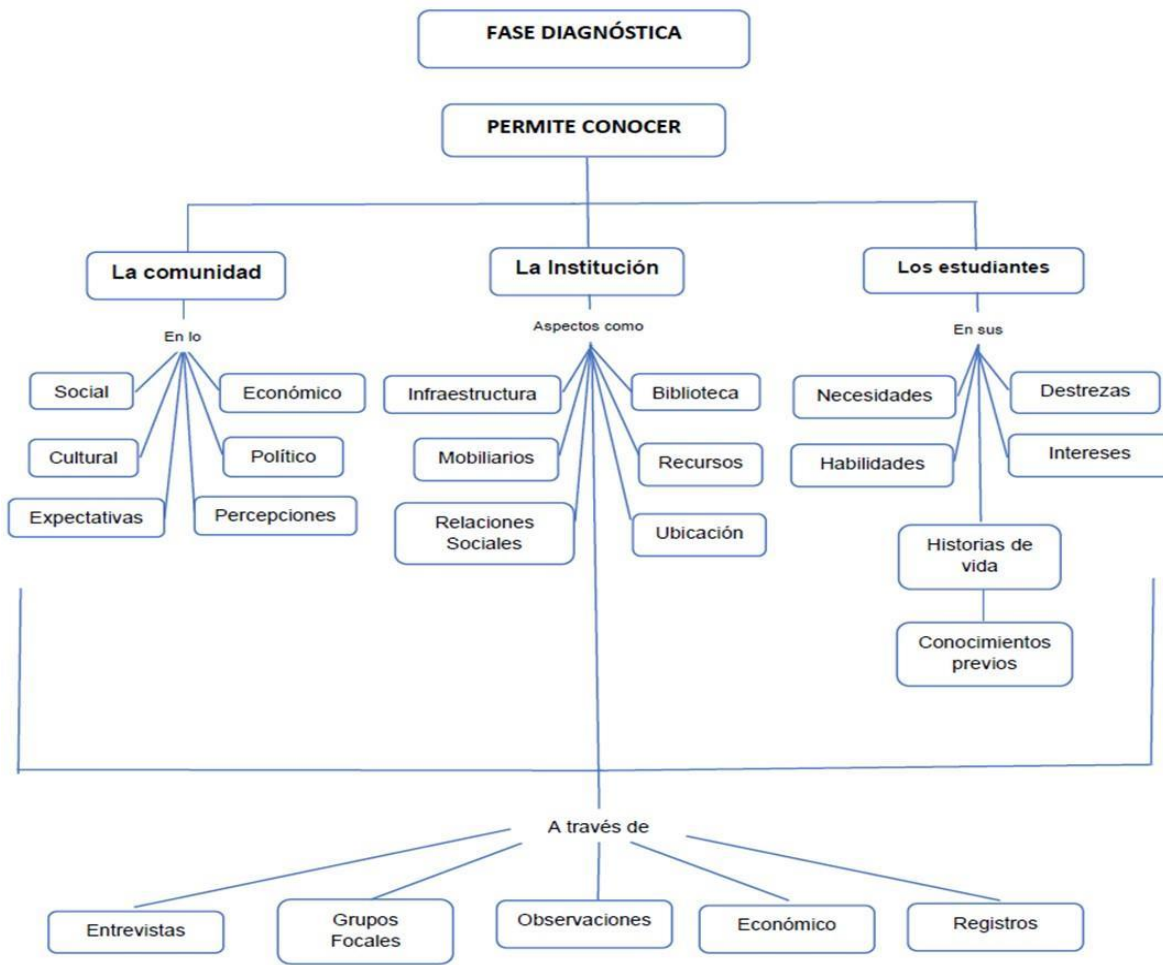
FASE DIAGNÓSTICA

PERMITE CONOCER

La comunidad

En lo

Social

Económico

Cultural

Político

Expectativas

Percepciones

La Institución

Aspectos como

Infraestructura

Biblioteca

Mobiliarios

Recursos

Relaciones Sociales

Ubicación

Los estudiantes

En sus

Necesidades

Destrezas

Habilidades

Intereses

Historias de vida

Conocimientos previos

A través de

Entrevistas

Grupos Focales

Observaciones

Económico

Registros